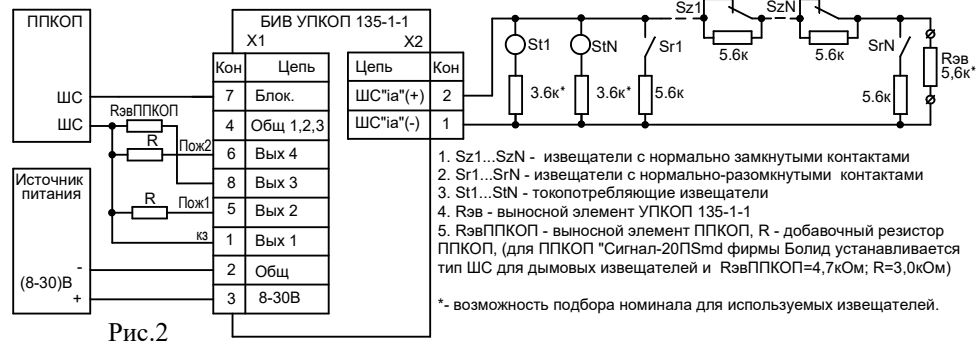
ППКОП

ШС

ШС

RэвППКОП

R

Пож2

R

Пож1

кз

Источник питания

-

(8-30)В

+

БИВ УПКОП 135-1-1

X1

X2

| Кон | Цепь |
|---|---|
| 7 | Блок. |
| 4 | Общ 1,2,3 |
| 6 | Вых 4 |
| 8 | Вых 3 |
| 5 | Вых 2 |
| 1 | Вых 1 |
| 2 | Общ |
| 3 | 8-30В |

| Цепь | Кон |
|---|---|
| ШС"ia"(+) | 2 |
| ШС"ia"(-) | 1 |

Sz1

SzN

St1

StN

Sr1

SrN

3.6к*

3.6к*

5.6к

5.6к

5.6к

5.6к

Rэв 5,6к*

1. Sz1...SzN - извещатели с нормально замкнутыми контактами
2. Sr1...SrN - извещатели с нормально-разомкнутыми контактами
3. St1...StN - токопотребляющие извещатели
4. Rэв - выносной элемент УПКОП 135-1-1
5. RэвППКОП - выносной элемент ППКОП, R - добавочный резистор ППКОП, (для ППКОП "Сигнал-20ПSmd фирмы Болид устанавливается тип ШС для дымовых извещателей и RэвППКОП=4,7кОм; R=3,0кОм)

*- возможность подбора номинала для используемых извещателей.

Рис.2